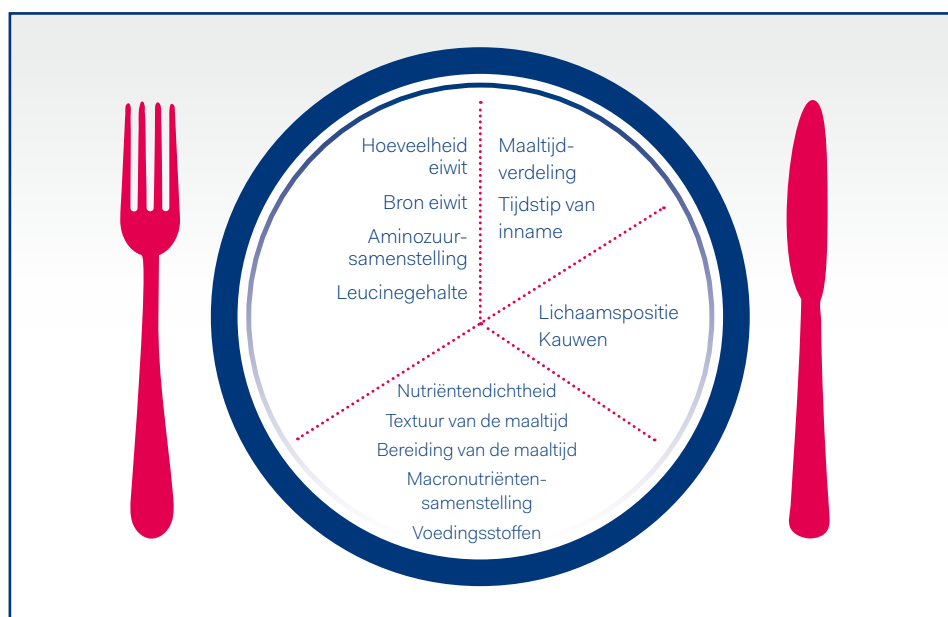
Hoeveelheid eiwit

Bron eiwit

Aminozuursamenstelling

Leucinegehalte

Maaltijdverdeling

Tijdstip van inname

Lichaamspositie

Kauwen

Nutriëntendichtheid

Textuur van de maaltijd

Bereiding van de maaltijd

Macronutriëntensamenstelling

Voedingsstoffen